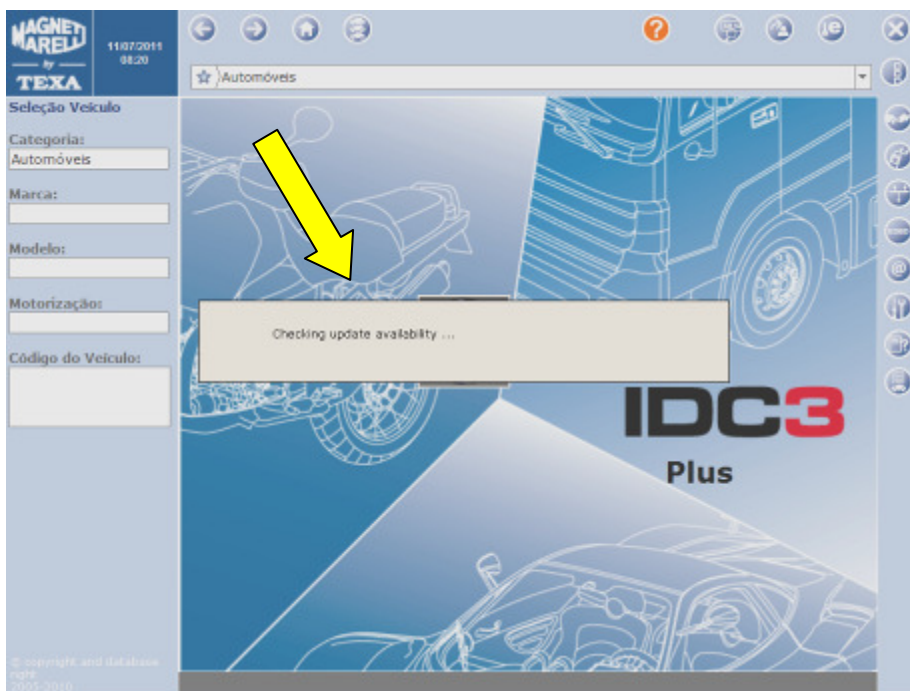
MAGNETI MARELLI
by
TEXA

11/07/2011
08:20

Automóveis

Seleção Veículo

Categoria:
Automóveis

Marca:

Modelo:

Motorização:

Código do Veículo:

Checking update availability ...

IDC3
Plus

© copyright and database right
2005-2010